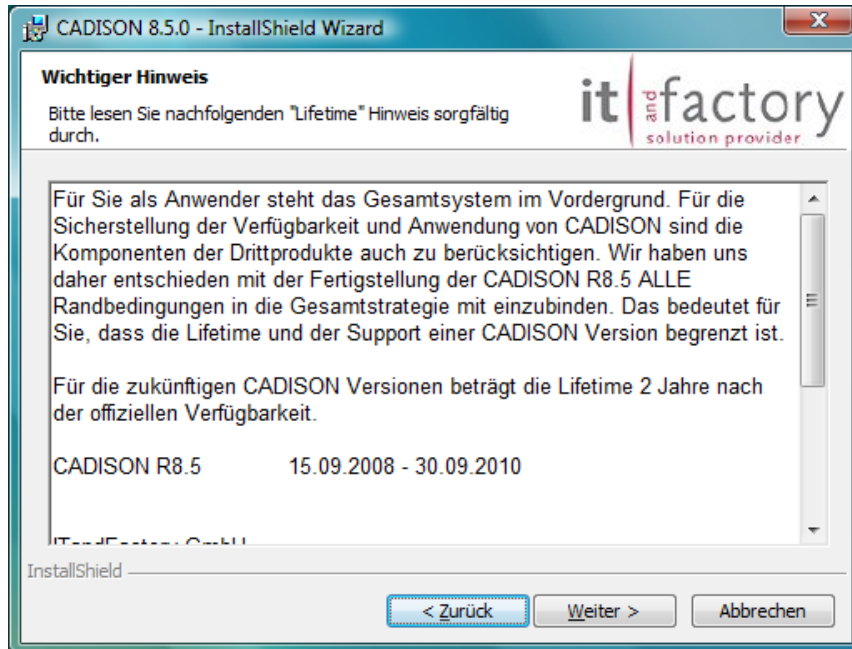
CADISON 8.5.0 - InstallShield Wizard

Wichtiger Hinweis

Bitte lesen Sie nachfolgenden "Lifetime" Hinweis sorgfältig durch.

it and factory
solution provider

Für Sie als Anwender steht das Gesamtsystem im Vordergrund. Für die Sicherstellung der Verfügbarkeit und Anwendung von CADISON sind die Komponenten der Drittprodukte auch zu berücksichtigen. Wir haben uns daher entschieden mit der Fertigstellung der CADISON R8.5 ALLE Randbedingungen in die Gesamtstrategie mit einzubinden. Das bedeutet für Sie, dass die Lifetime und der Support einer CADISON Version begrenzt ist.

Für die zukünftigen CADISON Versionen beträgt die Lifetime 2 Jahre nach der offiziellen Verfügbarkeit.

CADISON R8.5 15.09.2008 - 30.09.2010

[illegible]

InstallShield

< Zurück

Weiter >

Abbrechen